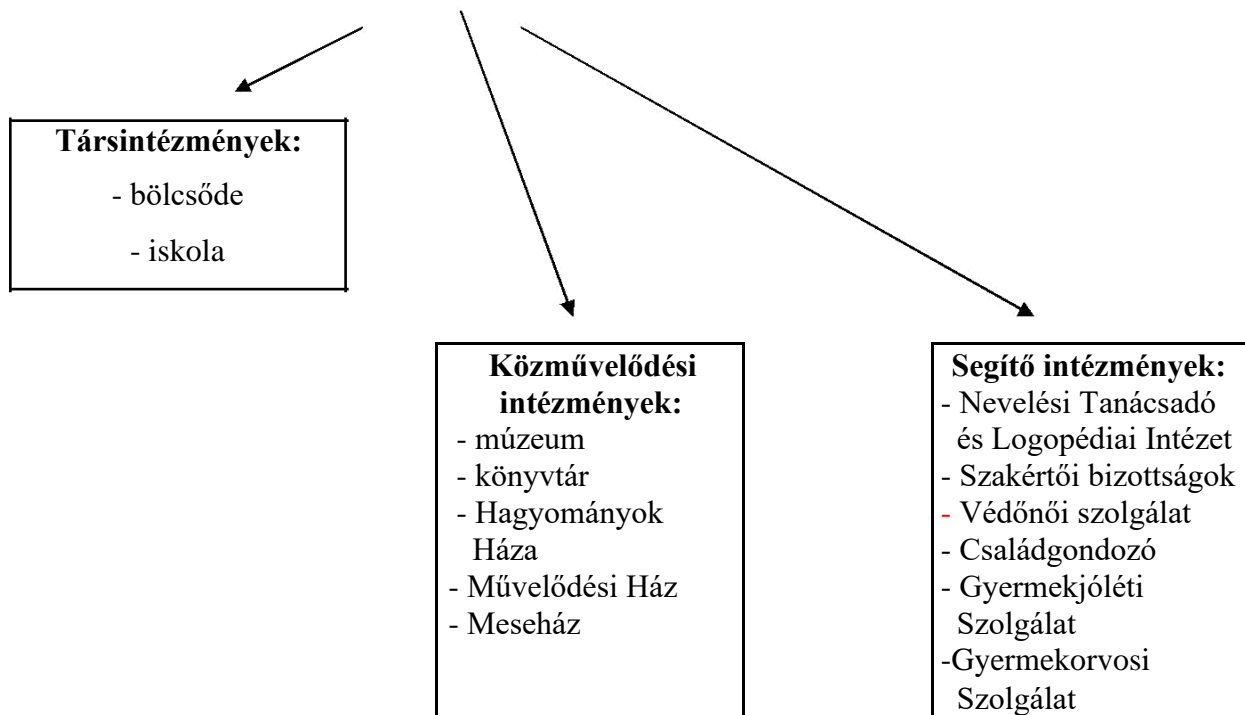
**Társintézmények:**

- bölcsőde

- iskola

**Közművelődési intézmények:**

- múzeum
- könyvtár
- Hagyományok Háza
- Művelődési Ház
- Meseház

**Segítő intézmények:**

- Nevelési Tanácsadó és Logopédiai Intézet
- Szakértői bizottságok
- Védőnői szolgálat
- Családgondozó
- Gyermekjóléti Szolgálat
-Gyermekorvosi Szolgálat